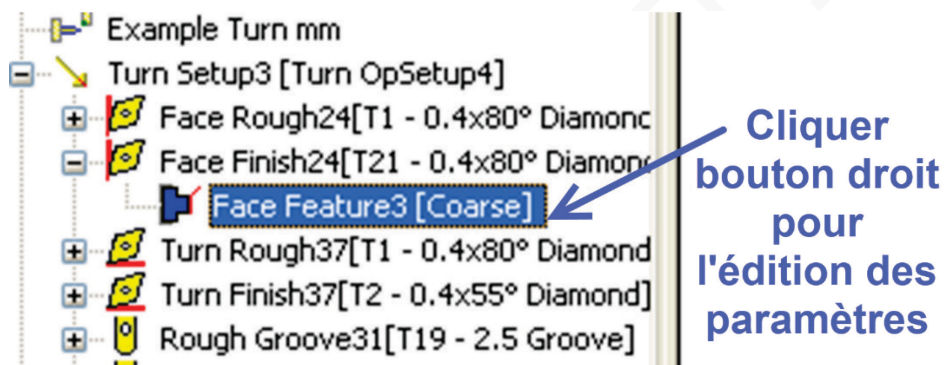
Example Turn mm
Turn Setup3 [Turn OpSetup4]
Face Rough24[T1 - 0.4x80° Diamonc
Face Finish24[T21 - 0.4x80° Diamonc
Face Feature3 [Coarse]
Turn Rough37[T1 - 0.4x80° Diamond
Turn Finish37[T2 - 0.4x55° Diamond]
Rough Groove31[T19 - 2.5 Groove]

Cliquer bouton droit pour l'édition des paramètres